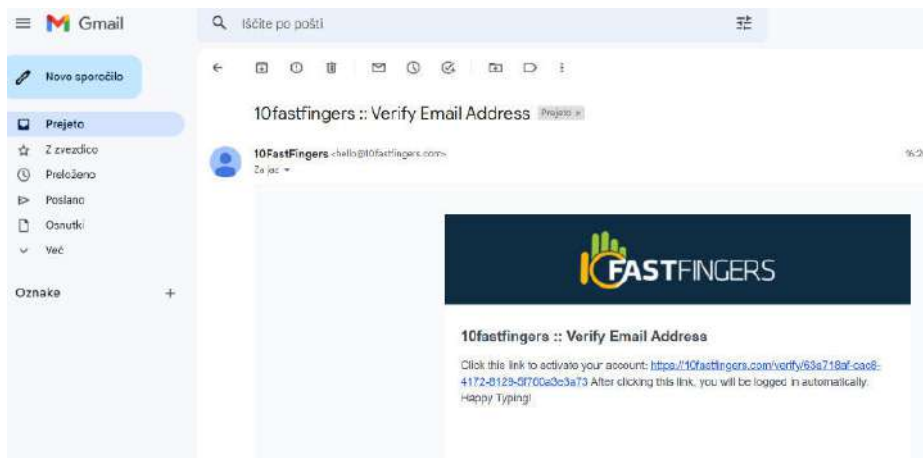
Gmail

Iščite po pošti

Novo sporočilo

Prejeto
Z zvezdico
Preloženo
Poslano
Osnutki
Več

Oznake +

10fastfingers :: Verify Email Address Prejeto ×

10FastFingers <hello@10fastfingers.com>
Za jaz

16:2

10FASTFINGERS

10fastfingers :: Verify Email Address

Click this link to activate your account: https://10fastfingers.com/verify/63e718af-cac6-4172-8129-5f700a3c3a73 After clicking this link, you will be logged in automatically. Happy Typing!